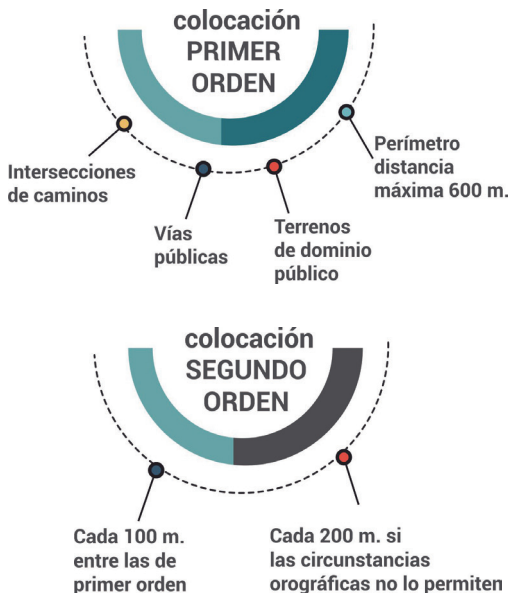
colocación
PRIMER
ORDEN

Intersecciones de caminos

Vías públicas

Terrenos de dominio público

Perímetro distancia máxima 600 m.

colocación
SEGUNDO
ORDEN

Cada 100 m. entre las de primer orden

Cada 200 m. si las circunstancias orográficas no lo permiten